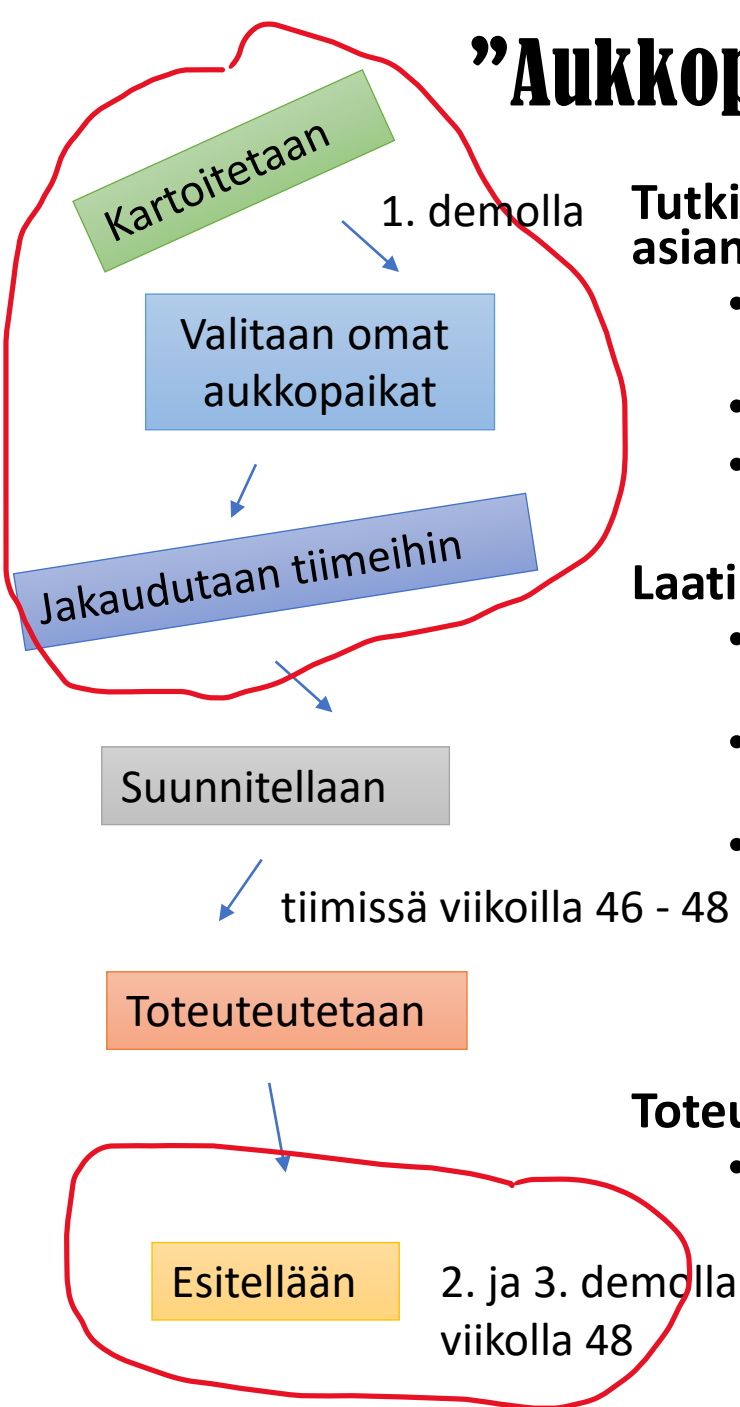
”Aukkop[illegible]

Kartoitetaan

1. demolla

Valitaan omat aukkopaikat

Jakaudutaan tiimeihin

Suunnitellaan

tiimissä viikoilla 46 - 48

Toteuteutetaan

Esitellään

2. ja 3. demolla viikolla 48

Tutki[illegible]
asian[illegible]
•
•
•

Laati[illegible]
•
•
•

Toteu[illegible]
•